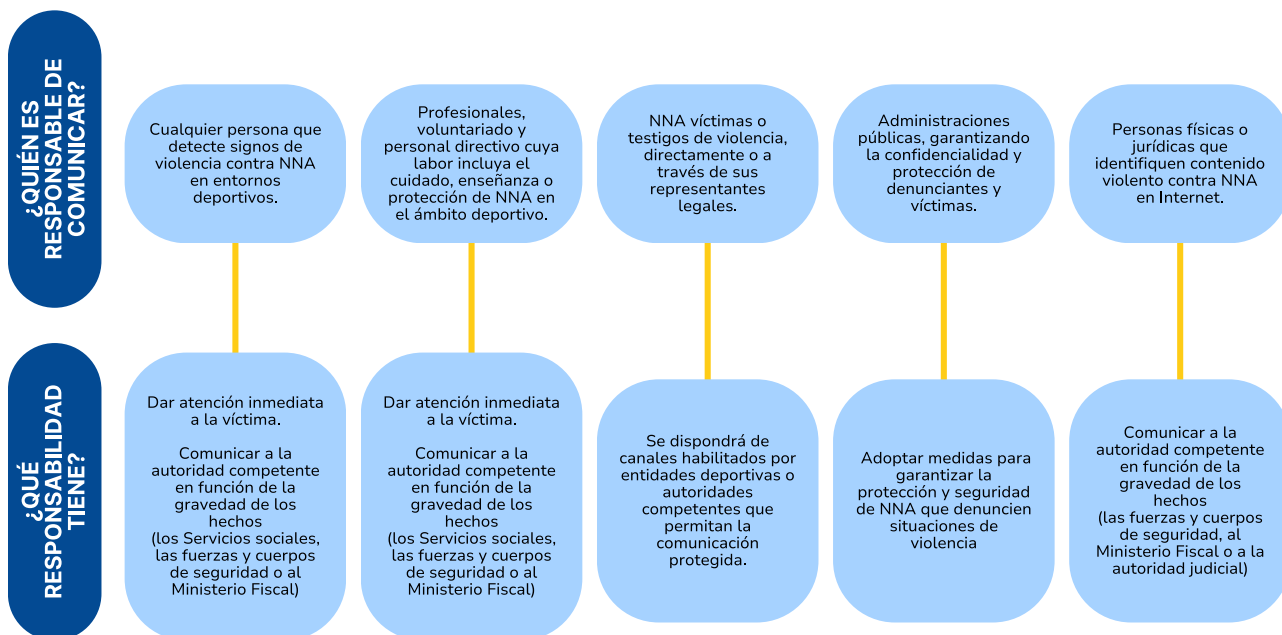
¿QUIÉN ES RESPONSABLE DE COMUNICAR?

Cualquier persona que detecte signos de violencia contra NNA en entornos deportivos.

Profesionales, voluntariado y personal directivo cuya labor incluya el cuidado, enseñanza o protección de NNA en el ámbito deportivo.

NNA víctimas o testigos de violencia, directamente o a través de sus representantes legales.

Administraciones públicas, garantizando la confidencialidad y protección de denunciantes y víctimas.

Personas físicas o jurídicas que identifiquen contenido violento contra NNA en Internet.

¿QUÉ RESPONSABILIDAD TIENE?

Dar atención inmediata a la víctima.

Comunicar a la autoridad competente en función de la gravedad de los hechos (los Servicios sociales, las fuerzas y cuerpos de seguridad o al Ministerio Fiscal)

Dar atención inmediata a la víctima.

Comunicar a la autoridad competente en función de la gravedad de los hechos (los Servicios sociales, las fuerzas y cuerpos de seguridad o al Ministerio Fiscal)

Se dispondrá de canales habilitados por entidades deportivas o autoridades competentes que permitan la comunicación protegida.

Adoptar medidas para garantizar la protección y seguridad de NNA que denuncien situaciones de violencia

Comunicar a la autoridad competente en función de la gravedad de los hechos (las fuerzas y cuerpos de seguridad, al Ministerio Fiscal o a la autoridad judicial)